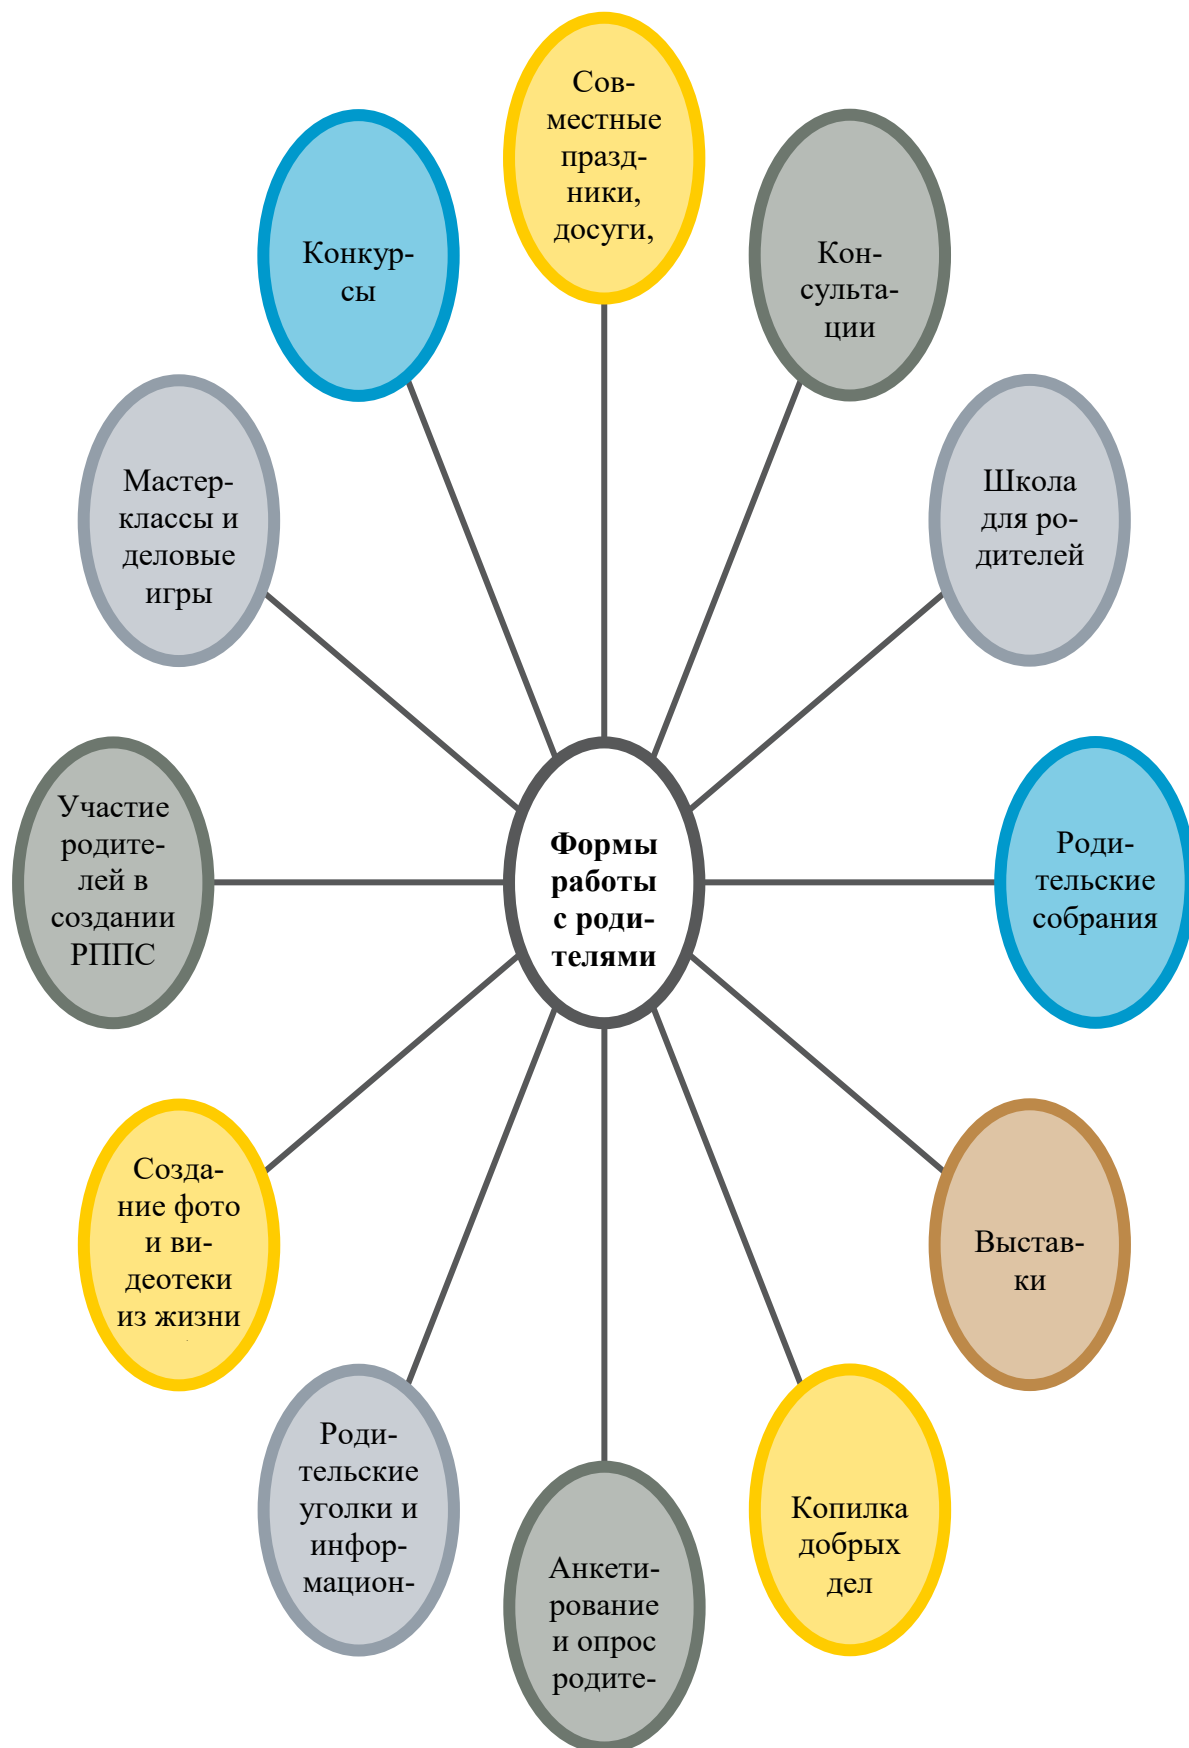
Формы работы с родителями

Совместные праздники, досуги,

Консультации

Школа для родителей

Родительские собрания

Выставки

Копилка добрых дел

Анкетирование и опрос родите-

Родительские уголки и информацион-

Создание фото и видеотеки из жизни

Участие родителей в создании РППС

Мастер-классы и деловые игры

Конкурсы